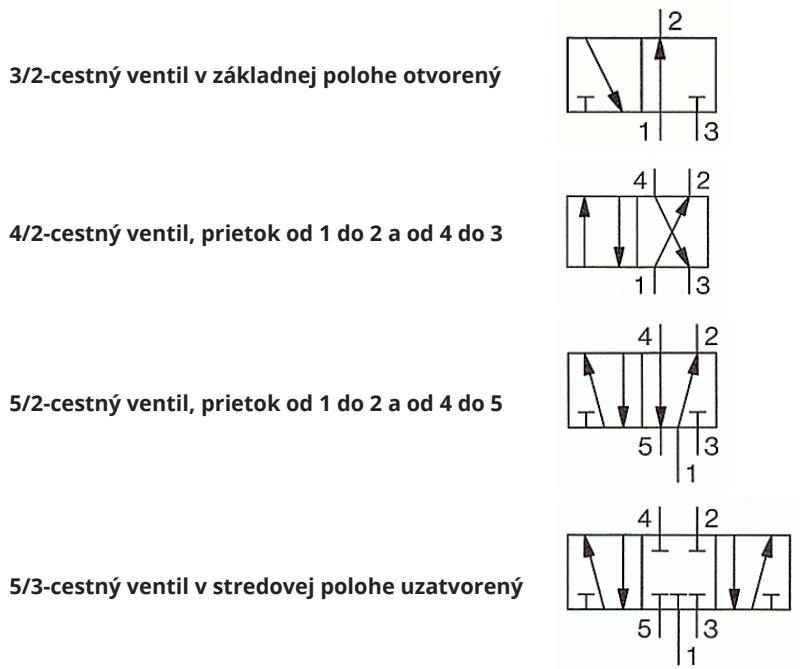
3/2-cestný ventil v základnej polohe otvorený

2
1 3

4/2-cestný ventil, prietok od 1 do 2 a od 4 do 3

4 2
1 3

5/2-cestný ventil, prietok od 1 do 2 a od 4 do 5

4 2
5 3
1

5/3-cestný ventil v stredovej polohe uzatvorený

4 2
5 3
1